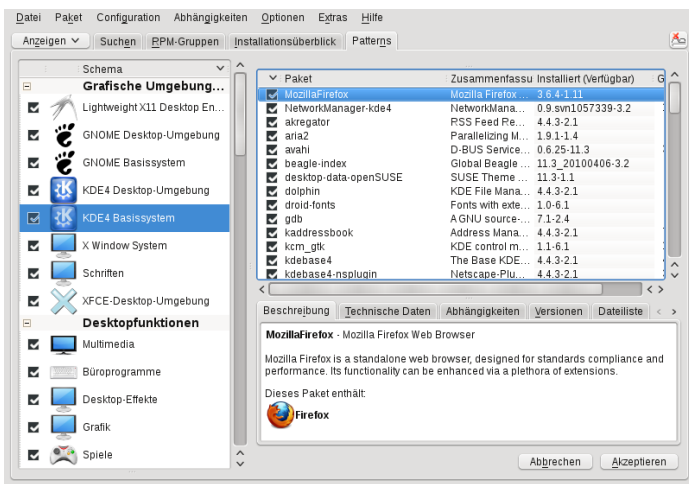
Datei Paket Configuration Abhängigkeiten Optionen Extras Hilfe

Anzeigen Suchen RPM-Gruppen Installationsüberblick Patterns

Schema
Grafische Umgebung...
Lightweight X11 Desktop En...
GNOME Desktop-Umgebung
GNOME Basissystem
KDE4 Desktop-Umgebung
KDE4 Basissystem
X Window System
Schriften
XFCE-Desktop-Umgebung
Desktopfunktionen
Multimedia
Büroprogramme
Desktop-Effekte
Grafik
Spiele

| Paket | Zusammenfassu | Installiert (Verfügbar) | G |
|---|---|---|---|
| MozillaFirefox | Mozilla Firefox ... | 3.6.4-1.11 | |
| NetworkManager-kde4 | NetworkMana... | 0.9.svn1057339-3.2 | |
| akregator | RSS Feed Re... | 4.4.3-2.1 | |
| aria2 | Parallelizing M... | 1.9.1-1.4 | |
| avahi | D-BUS Service... | 0.6.25-11.3 | |
| beagle-index | Global Beagle ... | 11.3_20100406-3.2 | |
| desktop-data-openSUSE | SUSE Theme ... | 11.3-1.1 | |
| dolphin | KDE File Mana... | 4.4.3-2.1 | |
| droid-fonts | Fonts with exte... | 1.0-6.1 | |
| gdb | A GNU source-... | 7.1-2.4 | |
| kaddressbook | Address Mana... | 4.4.3-2.1 | |
| kcm_gtk | KDE control m... | 1.1-6.1 | |
| kdebase4 | The Base KDE... | 4.4.3-2.1 | |
| kdebase4-nsplugin | Netscape-Plu... | 4.4.3-2.1 | |

Beschreibung Technische Daten Abhängigkeiten Versionen Dateiliste

MozillaFirefox - Mozilla Firefox Web Browser

Mozilla Firefox is a standalone web browser, designed for standards compliance and performance. Its functionality can be enhanced via a plethora of extensions.

Dieses Paket enthält:
Firefox

Abbrechen Akzeptieren